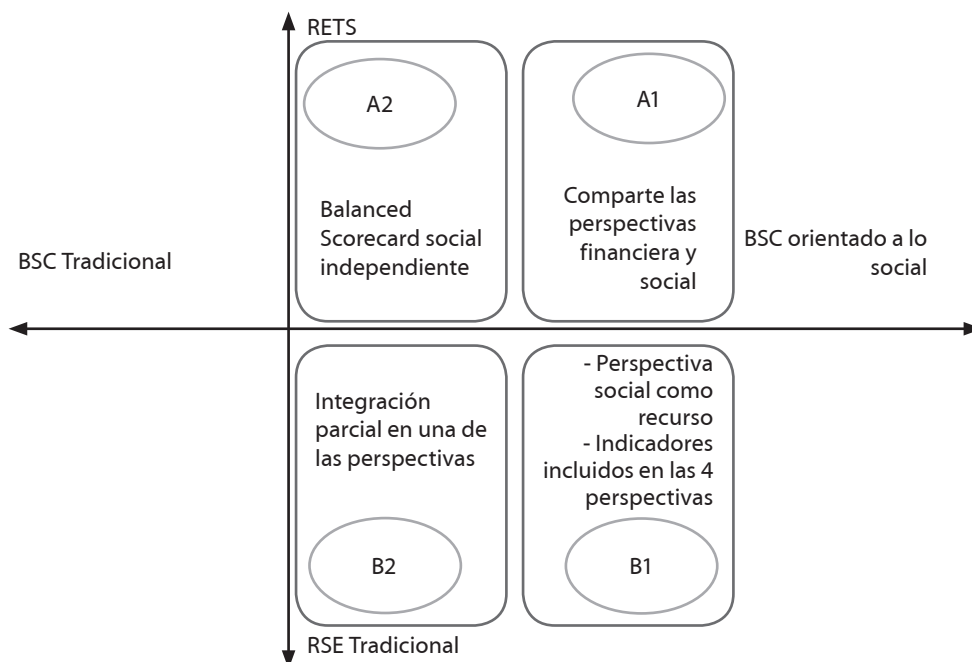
RETS

A2

Balanced Scorecard social independiente

A1

Comparte las perspectivas financiera y social

BSC Tradicional

BSC orientado a lo social

Integración parcial en una de las perspectivas

B2

- Perspectiva social como recurso
- Indicadores incluidos en las 4 perspectivas

B1

RSE Tradicional